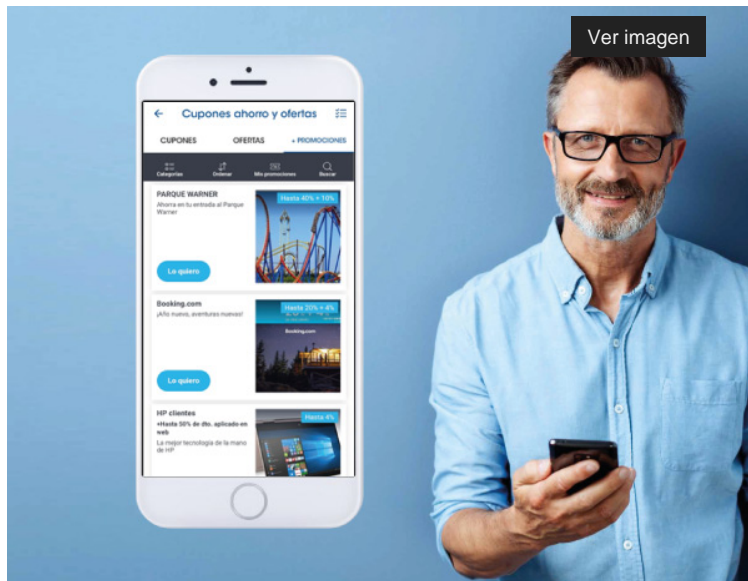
Ver imagen

Cupones ahorro y ofertas

CUPONES OFERTAS + PROMOCIONES

Categorías Ordenar Mis promociones Buscar

PARQUE WARNER
Ahorra en tu entrada al Parque Warner

Hasta 40% + 10%

Lo quiero

Booking.com
¡Año nuevo, aventuras nuevas!

Hasta 20% + 4%

Booking.com

Lo quiero

HP clientes
+Hasta 50% de dto. aplicado en web
La mejor tecnología de la mano de HP

Hasta 4%